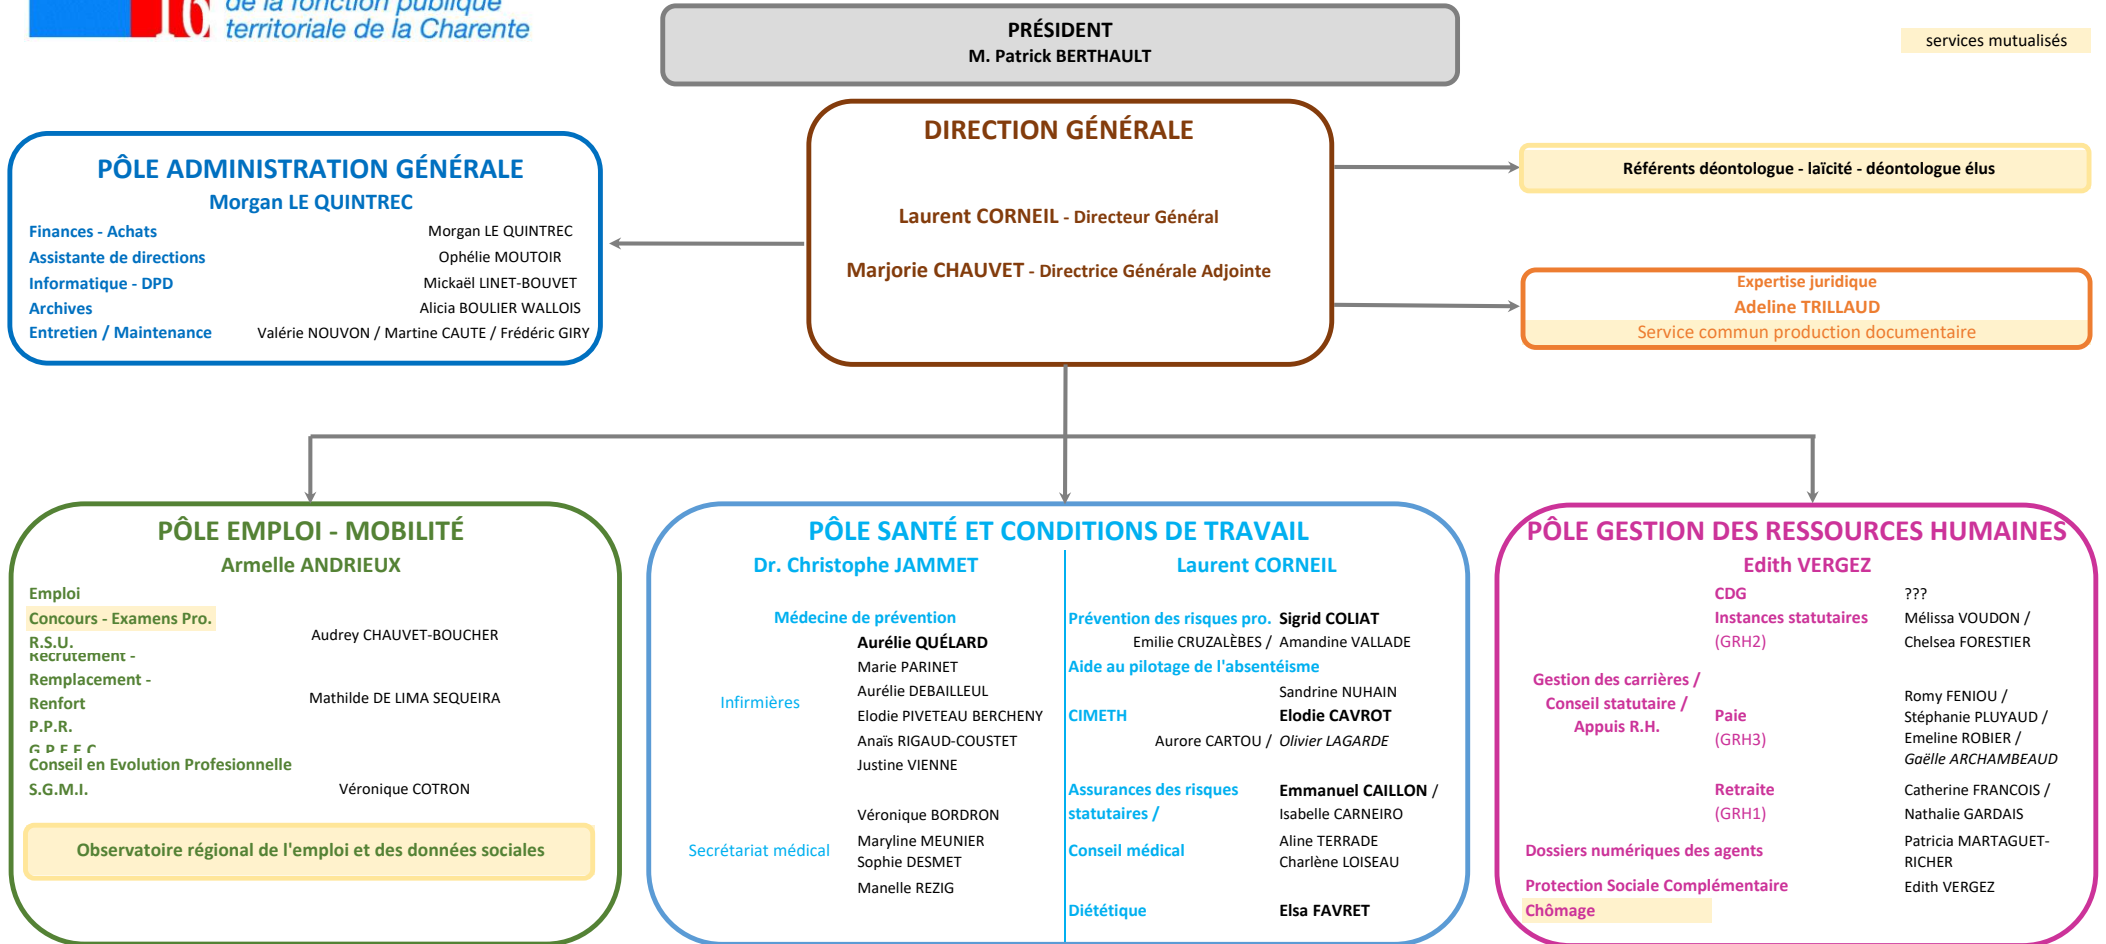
16 de la fonction publique territoriale de la Charente

PRÉSIDENT
M. Patrick BERTHAULT

services mutualisés

DIRECTION GÉNÉRALE

Laurent CORNEIL - Directeur Général

Marjorie CHAUVET - Directrice Générale Adjointe

Référents déontologue - laïcité - déontologue élus

Expertise juridique
Adeline TRILLAUD
Service commun production documentaire

PÔLE ADMINISTRATION GÉNÉRALE
Morgan LE QUINTREC

Finances - Achats — Morgan LE QUINTREC
Assistante de directions — Ophélie MOUTOIR
Informatique - DPD — Mickaël LINET-BOUVET
Archives — Alicia BOULIER WALLOIS
Entretien / Maintenance — Valérie NOUVON / Martine CAUTE / Frédéric GIRY

PÔLE EMPLOI - MOBILITÉ
Armelle ANDRIEUX

Emploi
Concours - Examens Pro.
R.S.U. — Audrey CHAUVET-BOUCHER
Recrutement -
Remplacement -
Renfort — Mathilde DE LIMA SEQUEIRA
P.P.R.
G.P.E.E.C.
Conseil en Evolution Profesionnelle
S.G.M.I. — Véronique COTRON

Observatoire régional de l'emploi et des données sociales

PÔLE SANTÉ ET CONDITIONS DE TRAVAIL
Dr. Christophe JAMMET

Médecine de prévention
Aurélie QUÉLARD
Infirmières
Marie PARINET
Aurélie DEBAILLEUL
Elodie PIVETEAU BERCHENY
Anaïs RIGAUD-COUSTET
Justine VIENNE

Secrétariat médical
Véronique BORDRON
Maryline MEUNIER
Sophie DESMET
Manelle REZIG

Laurent CORNEIL

Prévention des risques pro. Sigrid COLIAT
Emilie CRUZALÈBES / Amandine VALLADE
Aide au pilotage de l'absentéisme
Sandrine NUHAIN
CIMETH Elodie CAVROT
Aurore CARTOU / Olivier LAGARDE
Assurances des risques statutaires / — Emmanuel CAILLON / Isabelle CARNEIRO
Conseil médical — Aline TERRADE, Charlène LOISEAU
Diététique — Elsa FAVRET

PÔLE GESTION DES RESSOURCES HUMAINES
Edith VERGEZ

CDG — ???
Instances statutaires (GRH2) — Mélissa VOUDON / Chelsea FORESTIER
Gestion des carrières / Conseil statutaire / Appuis R.H.
Paie (GRH3) — Romy FENIOU / Stéphanie PLUYAUD / Emeline ROBIER / Gaëlle ARCHAMBEAUD
Retraite (GRH1) — Catherine FRANCOIS / Nathalie GARDAIS
Dossiers numériques des agents — Patricia MARTAGUET-RICHER
Protection Sociale Complémentaire — Edith VERGEZ
Chômage